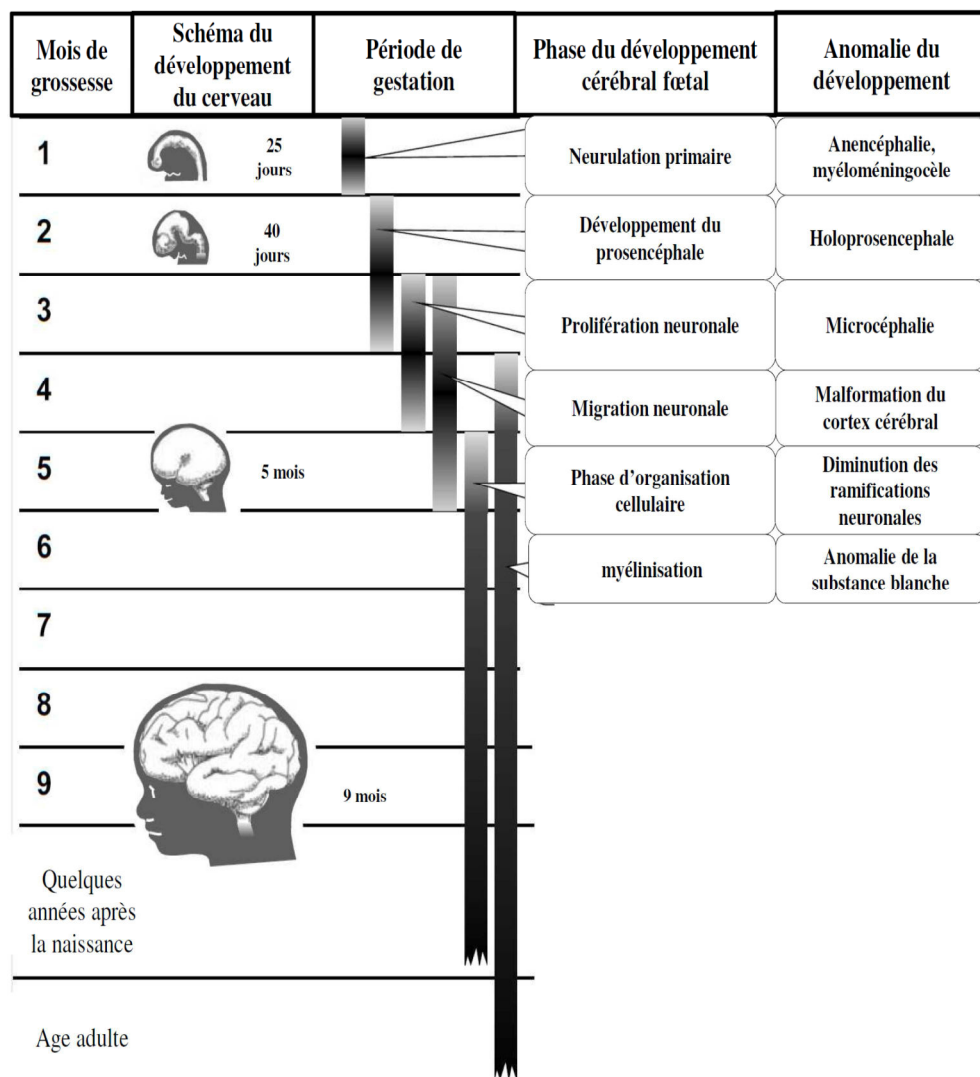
| Mois de grossesse | Schéma du développement du cerveau | Période de gestation | Phase du développement cérébral fœtal | Anomalie du développement |
|---|---|---|---|---|
| 1 | 25 jours | | Neurulation primaire | Anencéphalie, myéloméningocèle |
| 2 | 40 jours | | Développement du prosencéphale | Holoprosencephale |
| 3 | | | Prolifération neuronale | Microcéphalie |
| 4 | | | Migration neuronale | Malformation du cortex cérébral |
| 5 | 5 mois | | Phase d'organisation cellulaire | Diminution des ramifications neuronales |
| 6 | | | myélinisation | Anomalie de la substance blanche |
| 7 | | | | |
| 8 | | | | |
| 9 | 9 mois | | | |
| Quelques années après la naissance | | | | |
| Age adulte | | | | |